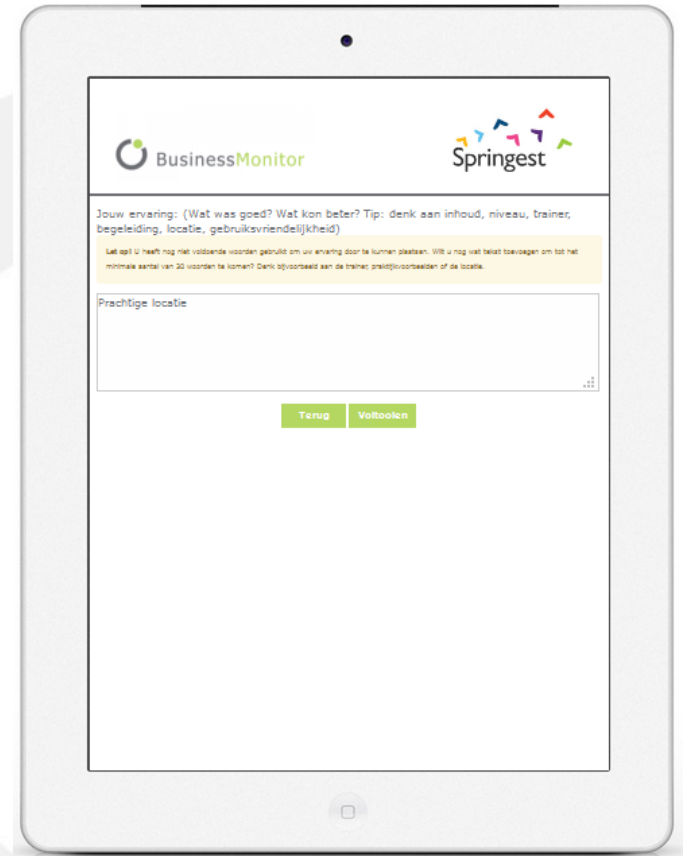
BusinessMonitor

Springest

Jouw ervaring: (Wat was goed? Wat kon beter? Tip: denk aan inhoud, niveau, trainer, begeleiding, locatie, gebruiksvriendelijkheid)

Let op! U heeft nog niet voldoende woorden gebruikt om uw ervaring door te kunnen plaatsen. Wilt u nog wat tekst toevoegen om tot het minimale aantal van 30 woorden te komen? Denk bijvoorbeeld aan de trainer, praktijkvoorbeelden of de locatie.

Prachtige locatie

Terug Voltooien